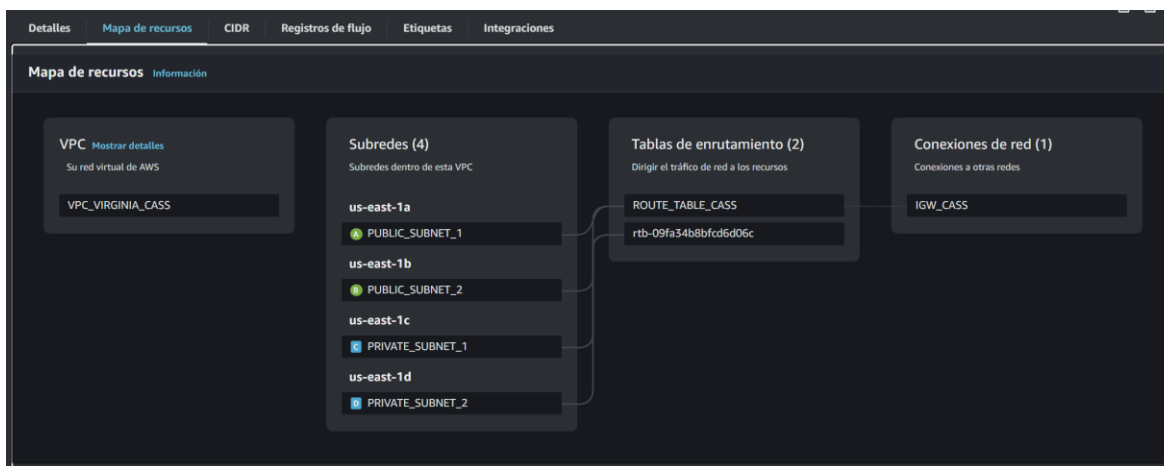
Detalles | Mapa de recursos | CIDR | Registros de flujo | Etiquetas | Integraciones

Mapa de recursos Información

VPC Mostrar detalles
Su red virtual de AWS
VPC_VIRGINIA_CASS

Subredes (4)
Subredes dentro de esta VPC
us-east-1a
A PUBLIC_SUBNET_1
us-east-1b
B PUBLIC_SUBNET_2
us-east-1c
C PRIVATE_SUBNET_1
us-east-1d
D PRIVATE_SUBNET_2

Tablas de enrutamiento (2)
Dirigir el tráfico de red a los recursos
ROUTE_TABLE_CASS
rtb-09fa34b8bfcd6d06c

Conexiones de red (1)
Conexiones a otras redes
IGW_CASS